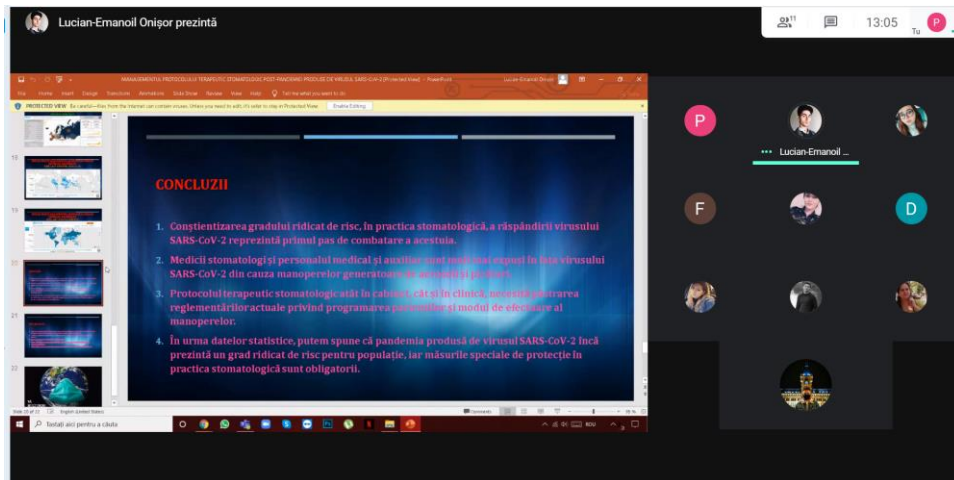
Lucian-Emanoil Onișor prezintă

11

13:05

P

Tu

MANAGEMENTUL PROTOCOLULUI TERAPEUTIC STOMATOLOGIC POST-PANDEMIC PRODUSĂ DE VIRUSUL SARS-CoV-2 [Protected View] - PowerPoint

Lucian-Emanoil Onișor

File Home Insert Design Transitions Animations Slide Show Review View Help Tell me what you want to do

PROTECTED VIEW Be careful—files from the Internet can contain viruses. Unless you need to edit, it's safer to stay in Protected View. Enable Editing

CONCLUZII

1. Conștientizarea gradului ridicat de risc, în practica stomatologică, a răspândirii virusului SARS-CoV-2 reprezintă primul pas de combatere a acestuia.

2. Medicii stomatologi și personalul medical și auxiliar sunt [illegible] expuși în fața virusului SARS-CoV-2 din cauza manoperelor generatoare de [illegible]

3. Protocolul terapeutic stomatologic atât în cabinet, cât și în clinică, necesită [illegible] reglementărilor actuale privind programarea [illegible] și modul de efectuare al manoperelor.

4. În urma datelor statistice, putem spune că pandemia produsă de virusul SARS-CoV-2 încă prezintă un grad ridicat de risc pentru populație, iar măsurile speciale de protecție în practica stomatologică sunt obligatorii.

Slide 20 of 23 English (United States)

Comments

Tastați aici pentru a căuta

RUM

P

Lucian-Emanoil ...

F

D